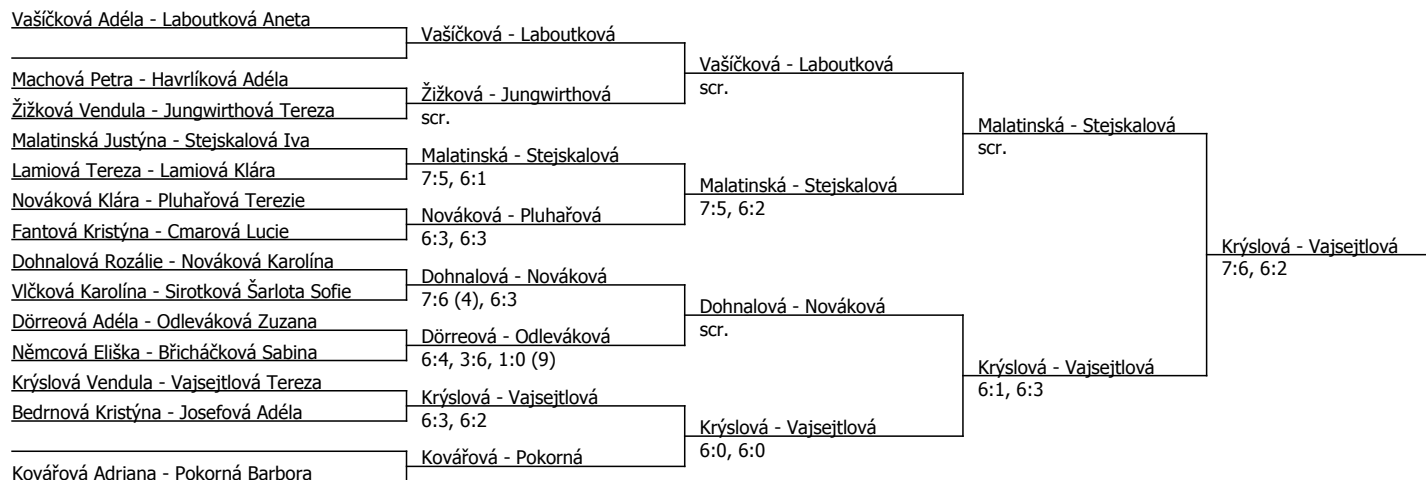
Vašíčková Adéla - Laboutková Aneta
Machová Petra - Havrlíková Adéla
Žižková Vendula - Jungwirthová Tereza
Malatinská Justýna - Stejskalová Iva
Lamiová Tereza - Lamiová Klára
Nováková Klára - Pluhařová Terezie
Fantová Kristýna - Cmarová Lucie
Dohnalová Rozálie - Nováková Karolína
Vlčková Karolína - Sirotková Šarlota Sofie
Dörreová Adéla - Odleváková Zuzana
Němcová Eliška - Břicháčková Sabina
Krýslová Vendula - Vajsejtlová Tereza
Bedrnová Kristýna - Josefová Adéla
Kovářová Adriana - Pokorná Barbora

Vašíčková - Laboutková
Žižková - Jungwirthová
scr.
Malatinská - Stejskalová
7:5, 6:1
Nováková - Pluhařová
6:3, 6:3
Dohnalová - Nováková
7:6 (4), 6:3
Dörreová - Odleváková
6:4, 3:6, 1:0 (9)
Krýslová - Vajsejtlová
6:3, 6:2
Kovářová - Pokorná

Vašíčková - Laboutková
scr.
Malatinská - Stejskalová
7:5, 6:2
Dohnalová - Nováková
scr.
Krýslová - Vajsejtlová
6:0, 6:0

Malatinská - Stejskalová
scr.
Krýslová - Vajsejtlová
6:1, 6:3

Krýslová - Vajsejtlová
7:6, 6:2